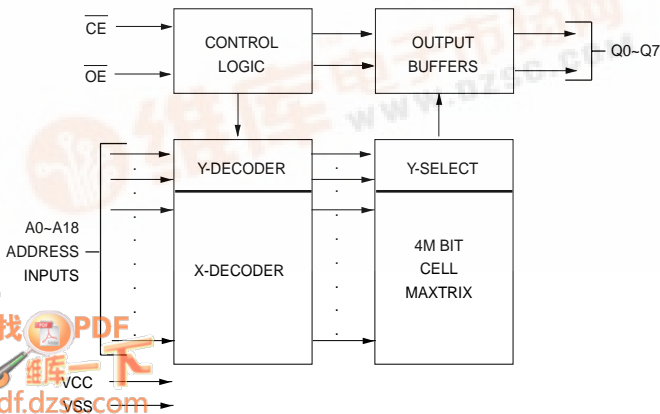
$\overline{CE}$

$\overline{OE}$

CONTROL LOGIC

OUTPUT BUFFERS

Q0~Q7

Y-DECODER

Y-SELECT

A0~A18 ADDRESS INPUTS

X-DECODER

4M BIT CELL MAXTRIX

VCC

VSS

www.dzsc.com

找PDF

维库一下

df.dzsc.com